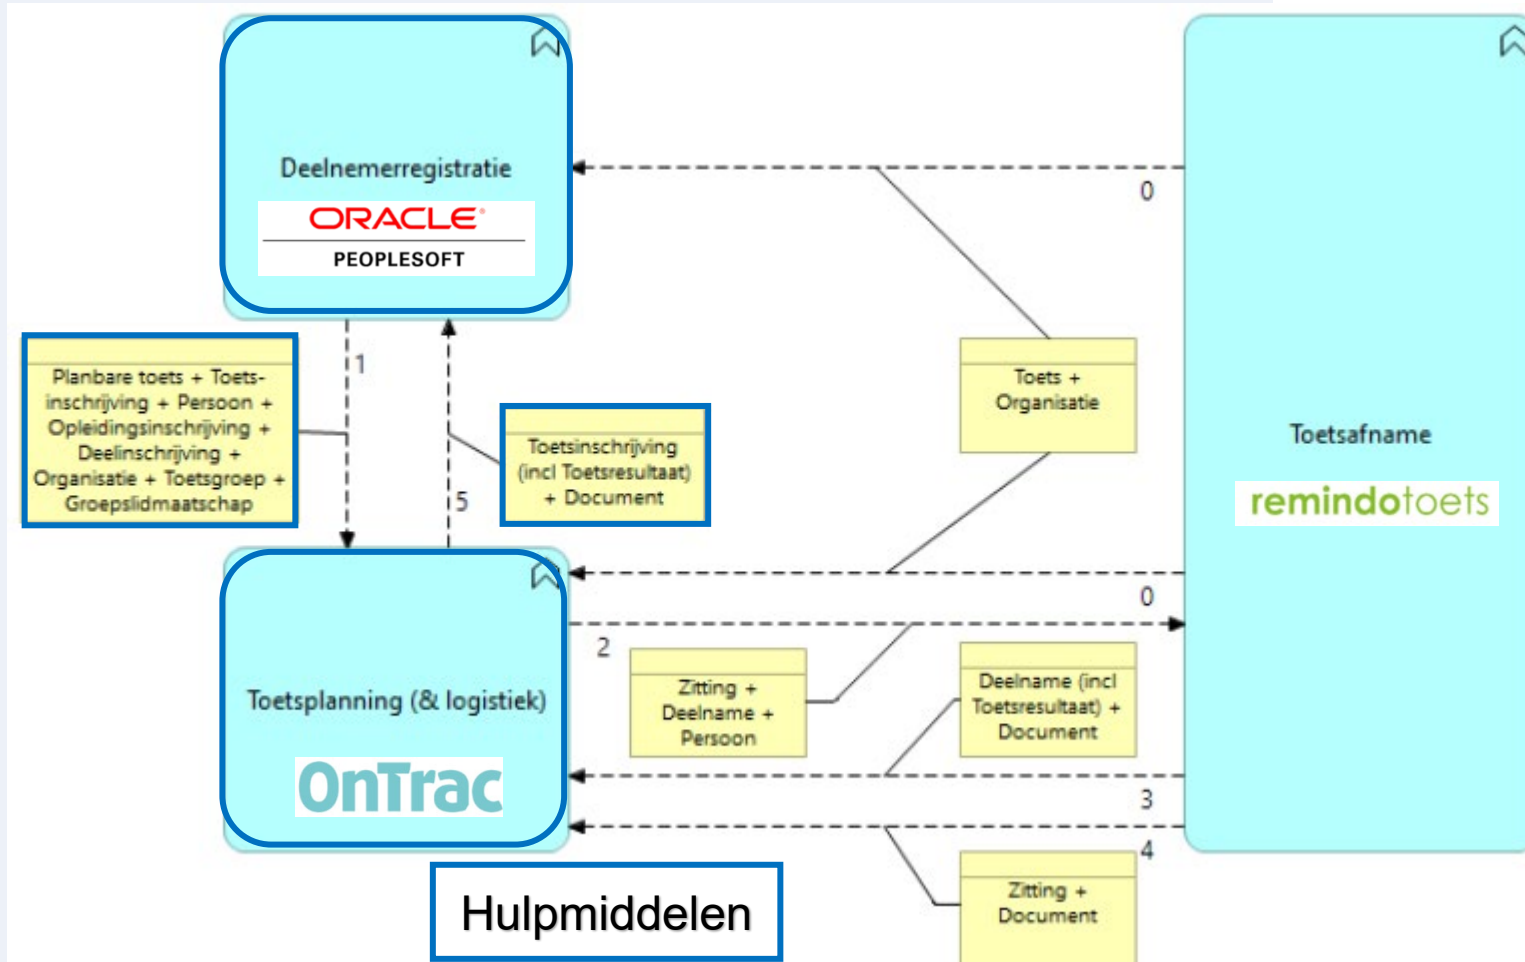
Deelnemerregistratie

ORACLE
PEOPLESOFT

0

Toets + Organisatie

Toetsafname

remindotoets

1

Planbare toets + Toetsinschrijving + Persoon + Opleidingsinschrijving + Deelinschrijving + Organisatie + Toetsgroep + Groepslidmaatschap

5

Toetsinschrijving (incl Toetsresultaat) + Document

0

2

Toetsplanning (& logistiek)

OnTrac

Zitting + Deelname + Persoon

Deelname (incl Toetsresultaat) + Document

3

4

Zitting + Document

Hulpmiddelen